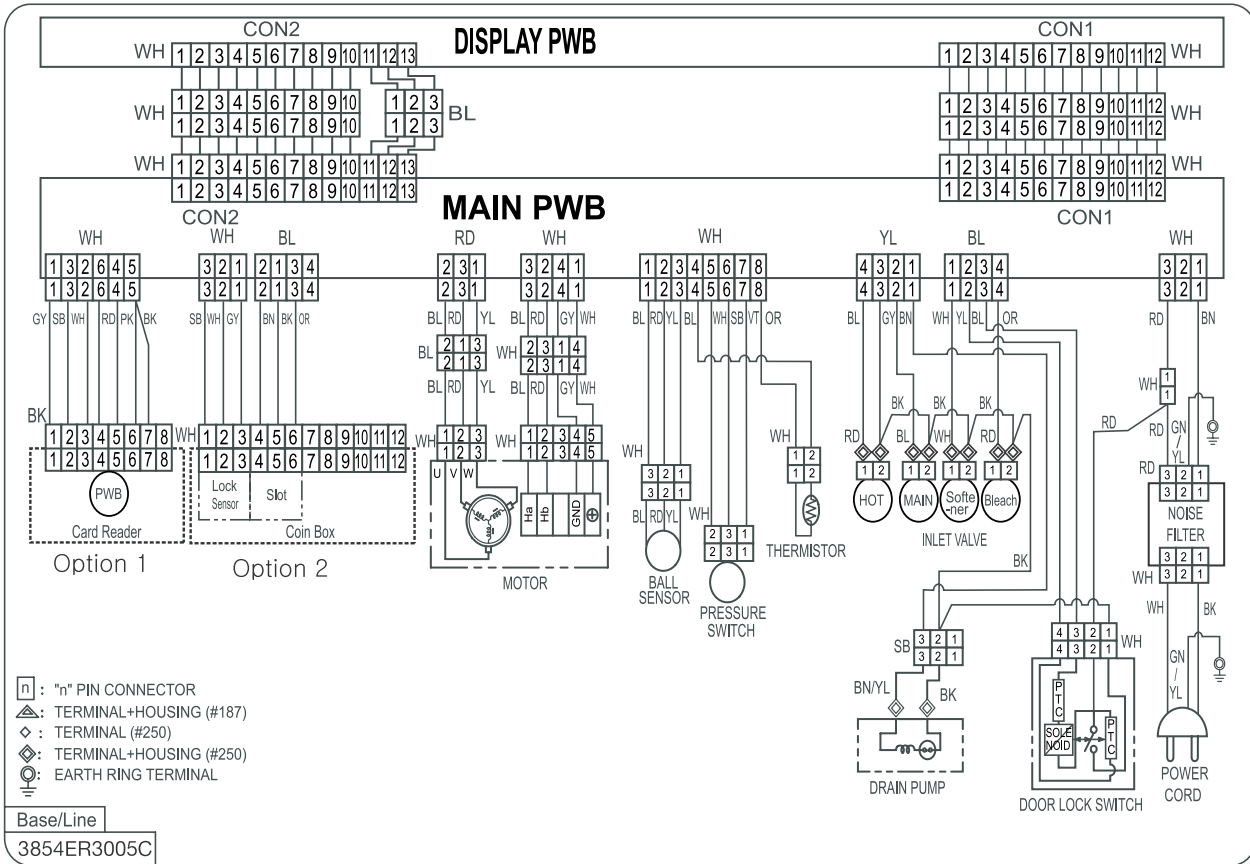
CON2
DISPLAY PWB
CON1
WH 1 2 3 4 5 6 7 8 9 10 11 12 13
1 2 3 4 5 6 7 8 9 10 11 12 WH
WH 1 2 3 4 5 6 7 8 9 10
1 2 3 4 5 6 7 8 9 10
1 2 3
1 2 3 BL
1 2 3 4 5 6 7 8 9 10 11 12
1 2 3 4 5 6 7 8 9 10 11 12 WH
WH 1 2 3 4 5 6 7 8 9 10 11 12 13
1 2 3 4 5 6 7 8 9 10 11 12 13
1 2 3 4 5 6 7 8 9 10 11 12 WH
1 2 3 4 5 6 7 8 9 10 11 12
CON2
MAIN PWB
CON1

WH
1 3 2 6 4 5
1 3 2 6 4 5
GY SB WH RD PK BK
BK
1 2 3 4 5 6 7 8 WH
1 2 3 4 5 6 7 8
PWB
Card Reader
Option 1

WH
3 2 1
3 2 1
SB WH GY
BL
2 1 3 4
2 1 3 4
BN BK OR
1 2 3 4 5 6 7 8 9 10 11 12
1 2 3 4 5 6 7 8 9 10 11 12
Lock Sensor
Slot
Coin Box
Option 2

RD
2 3 1
2 3 1
BL RD YL
BL 2 1 3
2 1 3
BL RD YL
WH 1 2 3
1 2 3
U V W

WH
3 2 4 1
3 2 4 1
BL RD GY WH
WH 2 3 1 4
2 3 1 4
BL RD GY WH
WH 1 2 3 4 5
1 2 3 4 5
Ha Hb GND
MOTOR

WH
1 2 3 4 5 6 7 8
1 2 3 4 5 6 7 8
BL RD YL BL WH SB VT OR
WH
3 2 1
3 2 1
BL RD YL
BALL SENSOR
WH
2 3 1
2 3 1
PRESSURE SWITCH
WH
1 2
1 2
THERMISTOR

YL
4 3 2 1
4 3 2 1
BL GY BN
BL
1 2 3 4
1 2 3 4
WH YL BL OR
BK BK BK
RD BL WH RD
1 2 1 2 1 2 1 2
HOT MAIN Softe-ner Bleach
INLET VALVE
BK
BK
SB 3 2 1
3 2 1
BN/YL BK
DRAIN PUMP
4 3 2 1 WH
4 3 2 1
PTC
SOLE NOID
PTC
DOOR LOCK SWITCH

WH
3 2 1
3 2 1
RD BN
WH 1
1
RD
RD
GN / YL
RD 3 2 1
3 2 1
NOISE FILTER
3 2 1
WH 3 2 1
WH BK
GN / YL
POWER CORD

n : "n" PIN CONNECTOR
: TERMINAL+HOUSING (#187)
◇ : TERMINAL (#250)
: TERMINAL+HOUSING (#250)
: EARTH RING TERMINAL
Base/Line
3854ER3005C